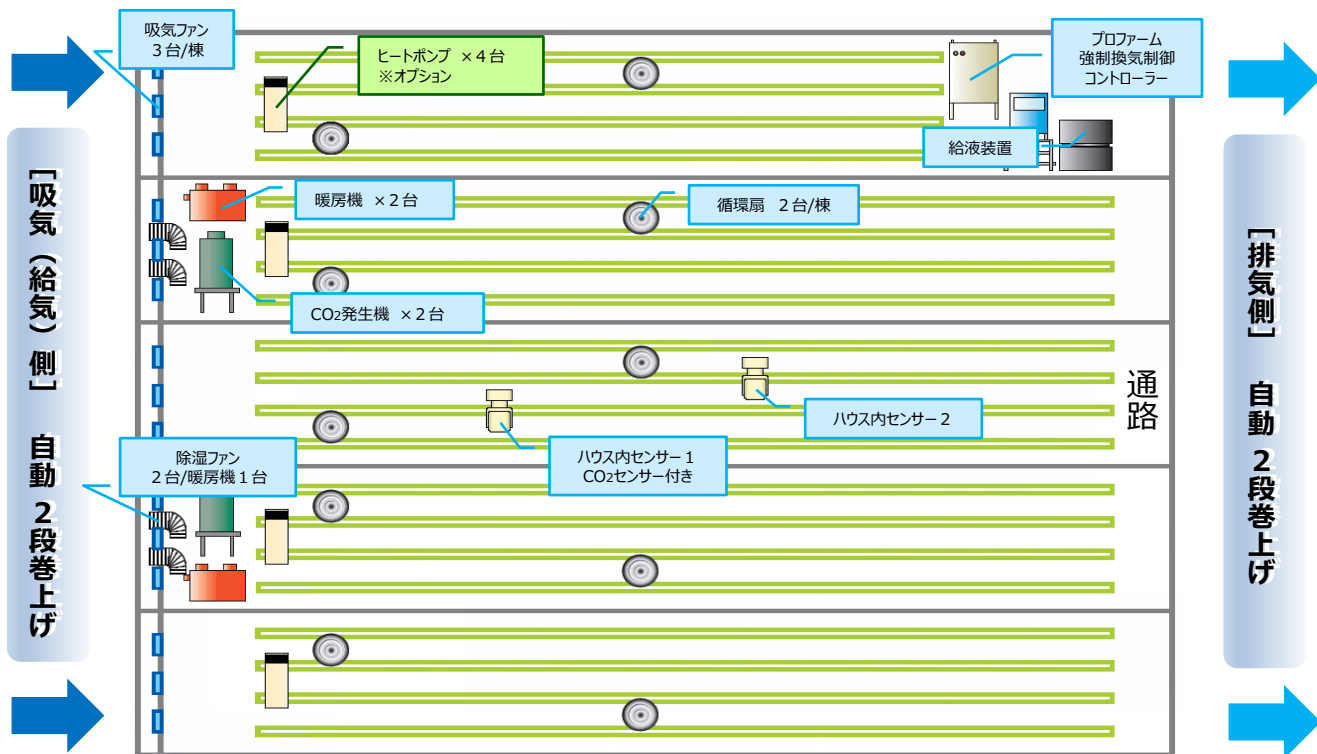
吸気ファン
3台/棟

ヒートポンプ ×4台
※オプション

プロファーム
強制換気制御
コントローラー

給液装置

【吸気（給気）側】

自動 2段巻上げ

暖房機 ×2台

循環扇 2台/棟

$CO_2$発生機 ×2台

【排気側】

自動 2段巻上げ

通路

ハウス内センサー 2

ハウス内センサー 1
$CO_2$センサー付き

除湿ファン
2台/暖房機1台